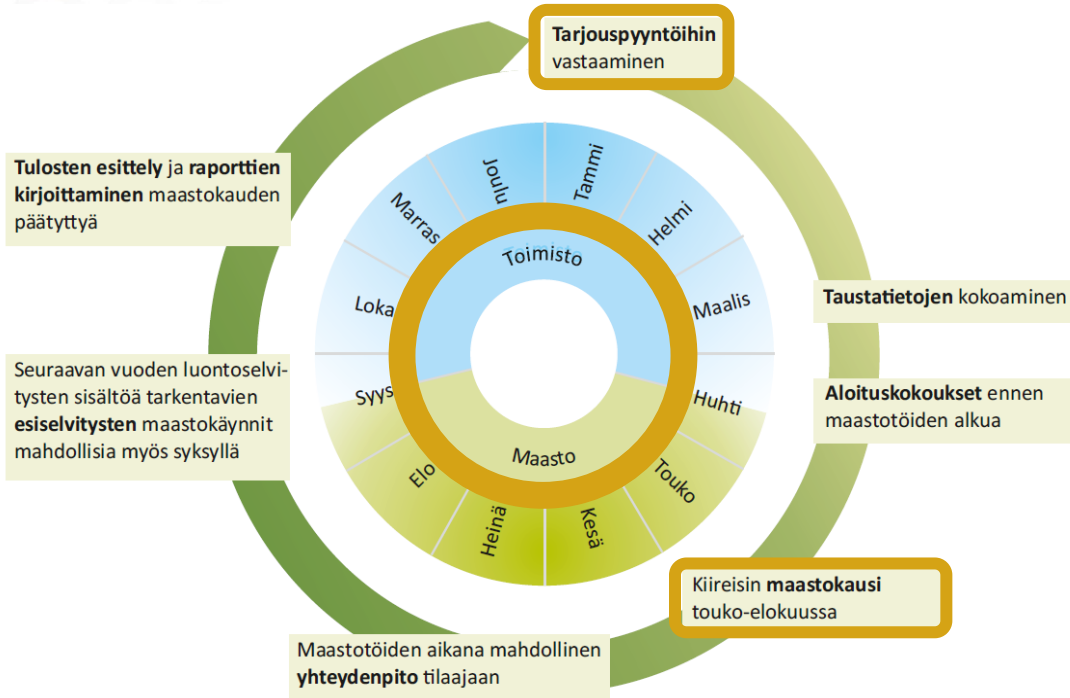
Tarjouspyyntöihin vastaaminen

Tulosten esittely ja raporttien kirjoittaminen maastokauden päätyttyä

Joulu
Tammi
Helmi
Marras
Toimisto
Maalis
Loka
Taustatietojen kokoaminen

Seuraavan vuoden luontoselvitysten sisältöä tarkentavien esiselvitysten maastokäynnit mahdollisia myös syksyllä

Syys
Huhti
Aloituskokoukset ennen maastotöiden alkua

Maasto
Elo
Touko
Heinä
Kesä

Kiireisin maastokausi touko-elokuussa

Maastotöiden aikana mahdollinen yhteydenpito tilaajaan